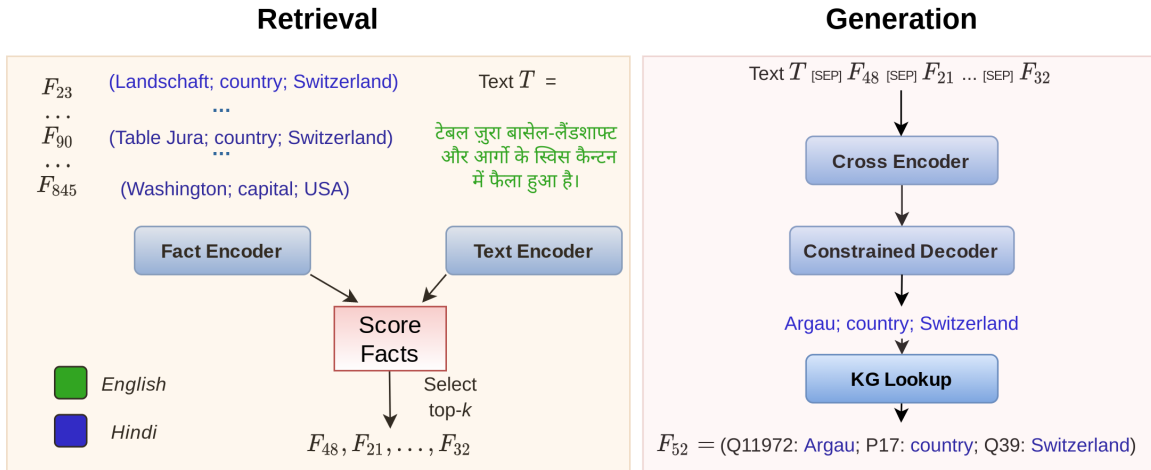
Retrieval

$F_{23}$ (Landschaft; country; Switzerland)
...
...
$F_{90}$ (Table Jura; country; Switzerland)
...
...
$F_{845}$ (Washington; capital; USA)

Text $T$ =

टेबल जुरा बासेल-लैंडशाफ्ट और आर्गो के स्विस कैन्टन में फैला हुआ है।

Fact Encoder

Text Encoder

Score Facts

Select top-$k$

$F_{48}, F_{21}, \ldots, F_{32}$

English

Hindi

Generation

Text $T$ [SEP] $F_{48}$ [SEP] $F_{21}$ ... [SEP] $F_{32}$

Cross Encoder

Constrained Decoder

Argau; country; Switzerland

KG Lookup

$F_{52}$ = (Q11972: Argau; P17: country; Q39: Switzerland)